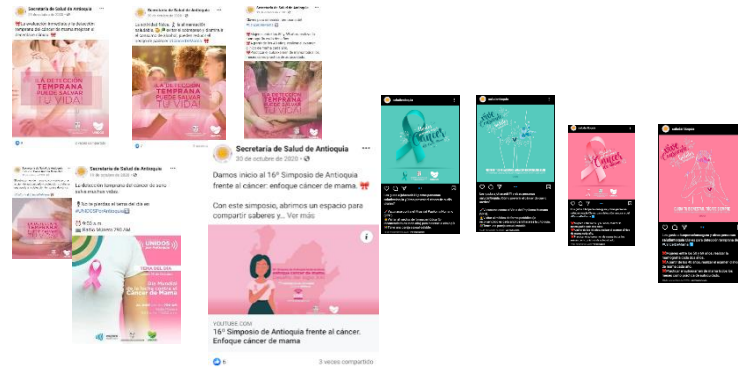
Secretaría de Salud de Antioquia

LA DETECCIÓN TEMPRANA PUEDE SALVAR TU VIDA

Secretaría de Salud de Antioquia

LA DETECCIÓN TEMPRANA PUEDE SALVAR TU VIDA

Secretaría de Salud de Antioquia

LA DETECCIÓN TEMPRANA PUEDE SALVAR TU VIDA

Secretaría de Salud de Antioquia

La detección temprana del cáncer de seno salva muchas vidas.

#UNIDOSporAntioquia

UNIDOS por Antioquia

Cáncer de Mama

Secretaría de Salud de Antioquia
30 de octubre de 2020

Damos inicio al 16° Simposio de Antioquia frente al cáncer: enfoque cáncer de mama. 🎀

Con este simposio, abrimos un espacio para compartir saberes y... Ver más

YOUTUBE.COM
16° Simposio de Antioquia frente al cáncer. Enfoque cáncer de mama

6
3 veces compartido

Cáncer

Cáncer